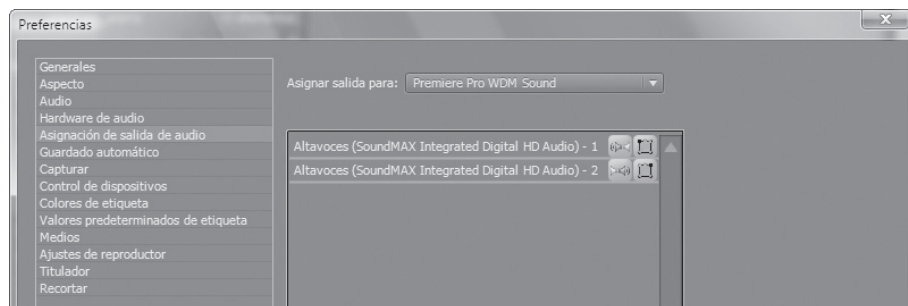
Preferencias

Generales
Aspecto
Audio
Hardware de audio
Asignación de salida de audio
Guardado automático
Capturar
Control de dispositivos
Colores de etiqueta
Valores predeterminados de etiqueta
Medios
Ajustes de reproductor
Titulador
Recortar

Asignar salida para: Premiere Pro WDM Sound

Altavoces (SoundMAX Integrated Digital HD Audio) - 1
Altavoces (SoundMAX Integrated Digital HD Audio) - 2